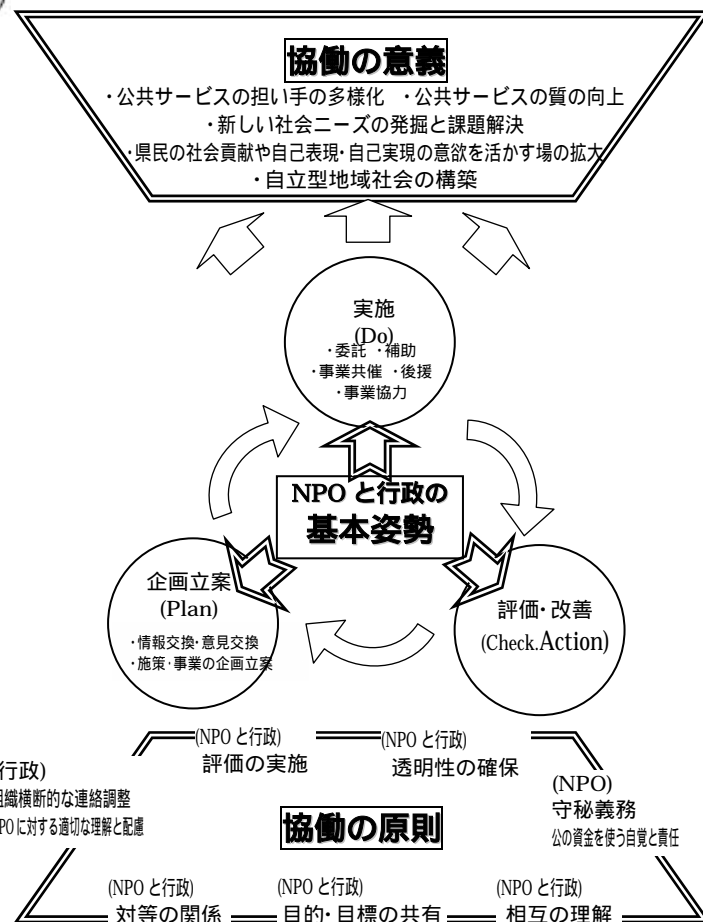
協働の意義

・公共サービスの担い手の多様化　・公共サービスの質の向上
・新しい社会ニーズの発掘と課題解決
・県民の社会貢献や自己表現・自己実現の意欲を活かす場の拡大
・自立型地域社会の構築

実施
(Do)
・委託　・補助
・事業共催　・後援
・事業協力

NPO と行政の
基本姿勢

企画立案
(Plan)
・情報交換・意見交換
・施策・事業の企画立案

評価・改善
(Check.Action)

(NPO と行政)
評価の実施

(NPO と行政)
透明性の確保

行政)
組織横断的な連絡調整
PO に対する適切な理解と配慮

(NPO)
守秘義務
公の資金を使う自覚と責任

協働の原則

(NPO と行政)
対等の関係

(NPO と行政)
目的・目標の共有

(NPO と行政)
相互の理解